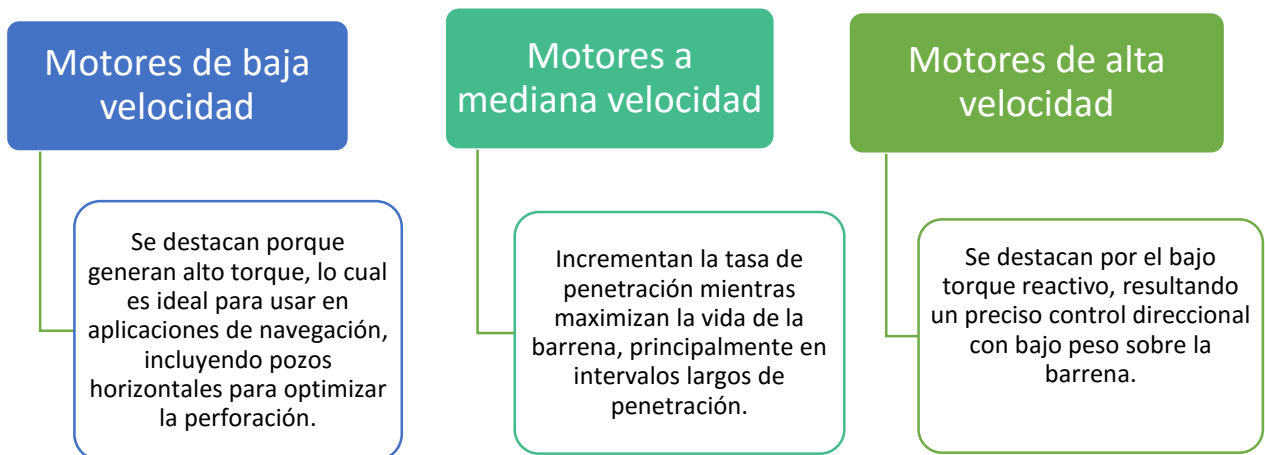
Motores de baja velocidad

Se destacan porque generan alto torque, lo cual es ideal para usar en aplicaciones de navegación, incluyendo pozos horizontales para optimizar la perforación.

Motores a mediana velocidad

Incrementan la tasa de penetración mientras maximizan la vida de la barrena, principalmente en intervalos largos de penetración.

Motores de alta velocidad

Se destacan por el bajo torque reactivo, resultando un preciso control direccional con bajo peso sobre la barrena.